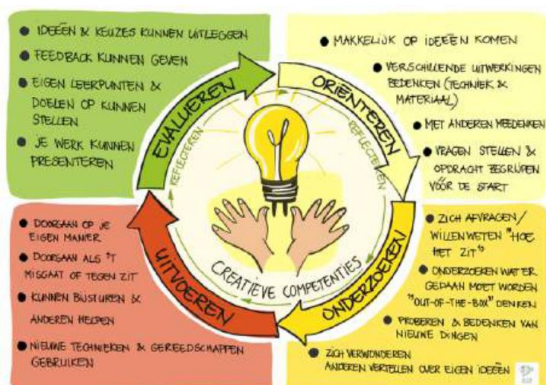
IDEEËN & KEUZES KUNNEN UITLEGGEN

FEEDBACK KUNNEN GEVEN

EIGEN LEERPUNTEN & DOELEN OP KUNNEN STELLEN

JE WERK KUNNEN PRESENTEREN

MAKKELIJK OP IDEEËN KOMEN

VERSCHILLENDE UITWERKINGEN BEDENKEN (TECHNIEK & MATERIAAL)

MET ANDEREN MEEDENKEN

VRAGEN STELLEN & OPDRACHT BEGRIJPEN VOOR DE START

EVALUEREN

ORIËNTEREN

REFLECTEREN

REFLECTEREN

UITVOEREN

ONDERZOEKEN

CREATIEVE COMPETENTIES

DOORGAAN OP JE EIGEN MANIER

DOORGAAN ALS 'T MISGAAT OF TEGEN ZIT

KUNNEN BIJSTUREN & ANDEREN HELPEN

NIEUWE TECHNIEKEN & GEREEDSCHAPPEN GEBRUIKEN

ZICH AFVRAGEN / WILLEN WETEN "HOE HET ZIT"

ONDERZOEKEN WAT ER GEDAAN MOET WORDEN "OUT-OF-THE-BOX" DENKEN

PROBEREN & BEDENKEN VAN NIEUWE DINGEN

ZICH VERWONDEREN ANDEREN VERTELLEN OVER EIGEN IDEEËN